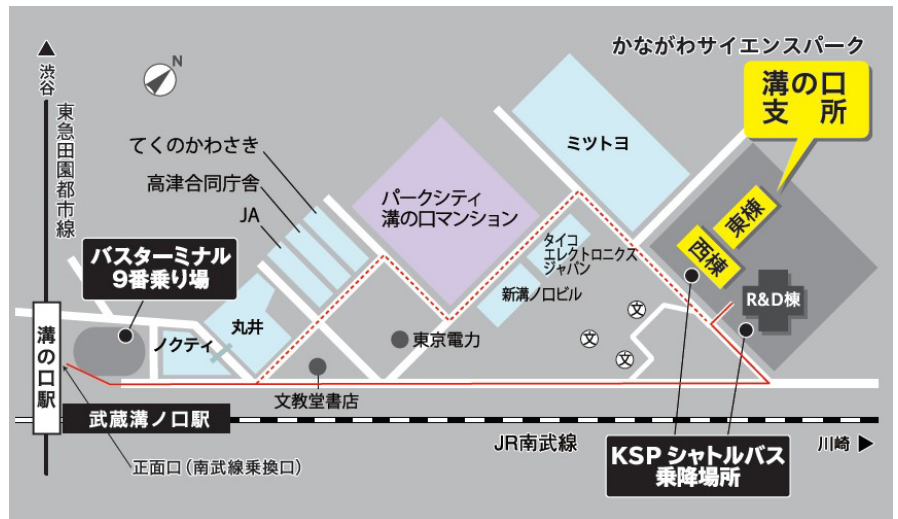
かながわサイエンスパーク

溝の口
支　所

▲
渋谷

東急田園都市線

N

てくのかわさき

高津合同庁舎

JA

パークシティ
溝の口マンション

ミツトヨ

東棟

西棟

タイコ
エレクトロニクス
ジャパン

新溝ノ口ビル

バスターミナル
9番乗り場

丸井

ノクティ

東京電力

文

文

文

R&D棟

溝の口駅

文教堂書店

武蔵溝ノ口駅

JR南武線

KSP シャトルバス
乗降場所

川崎 ▶

正面口（南武線乗換口）